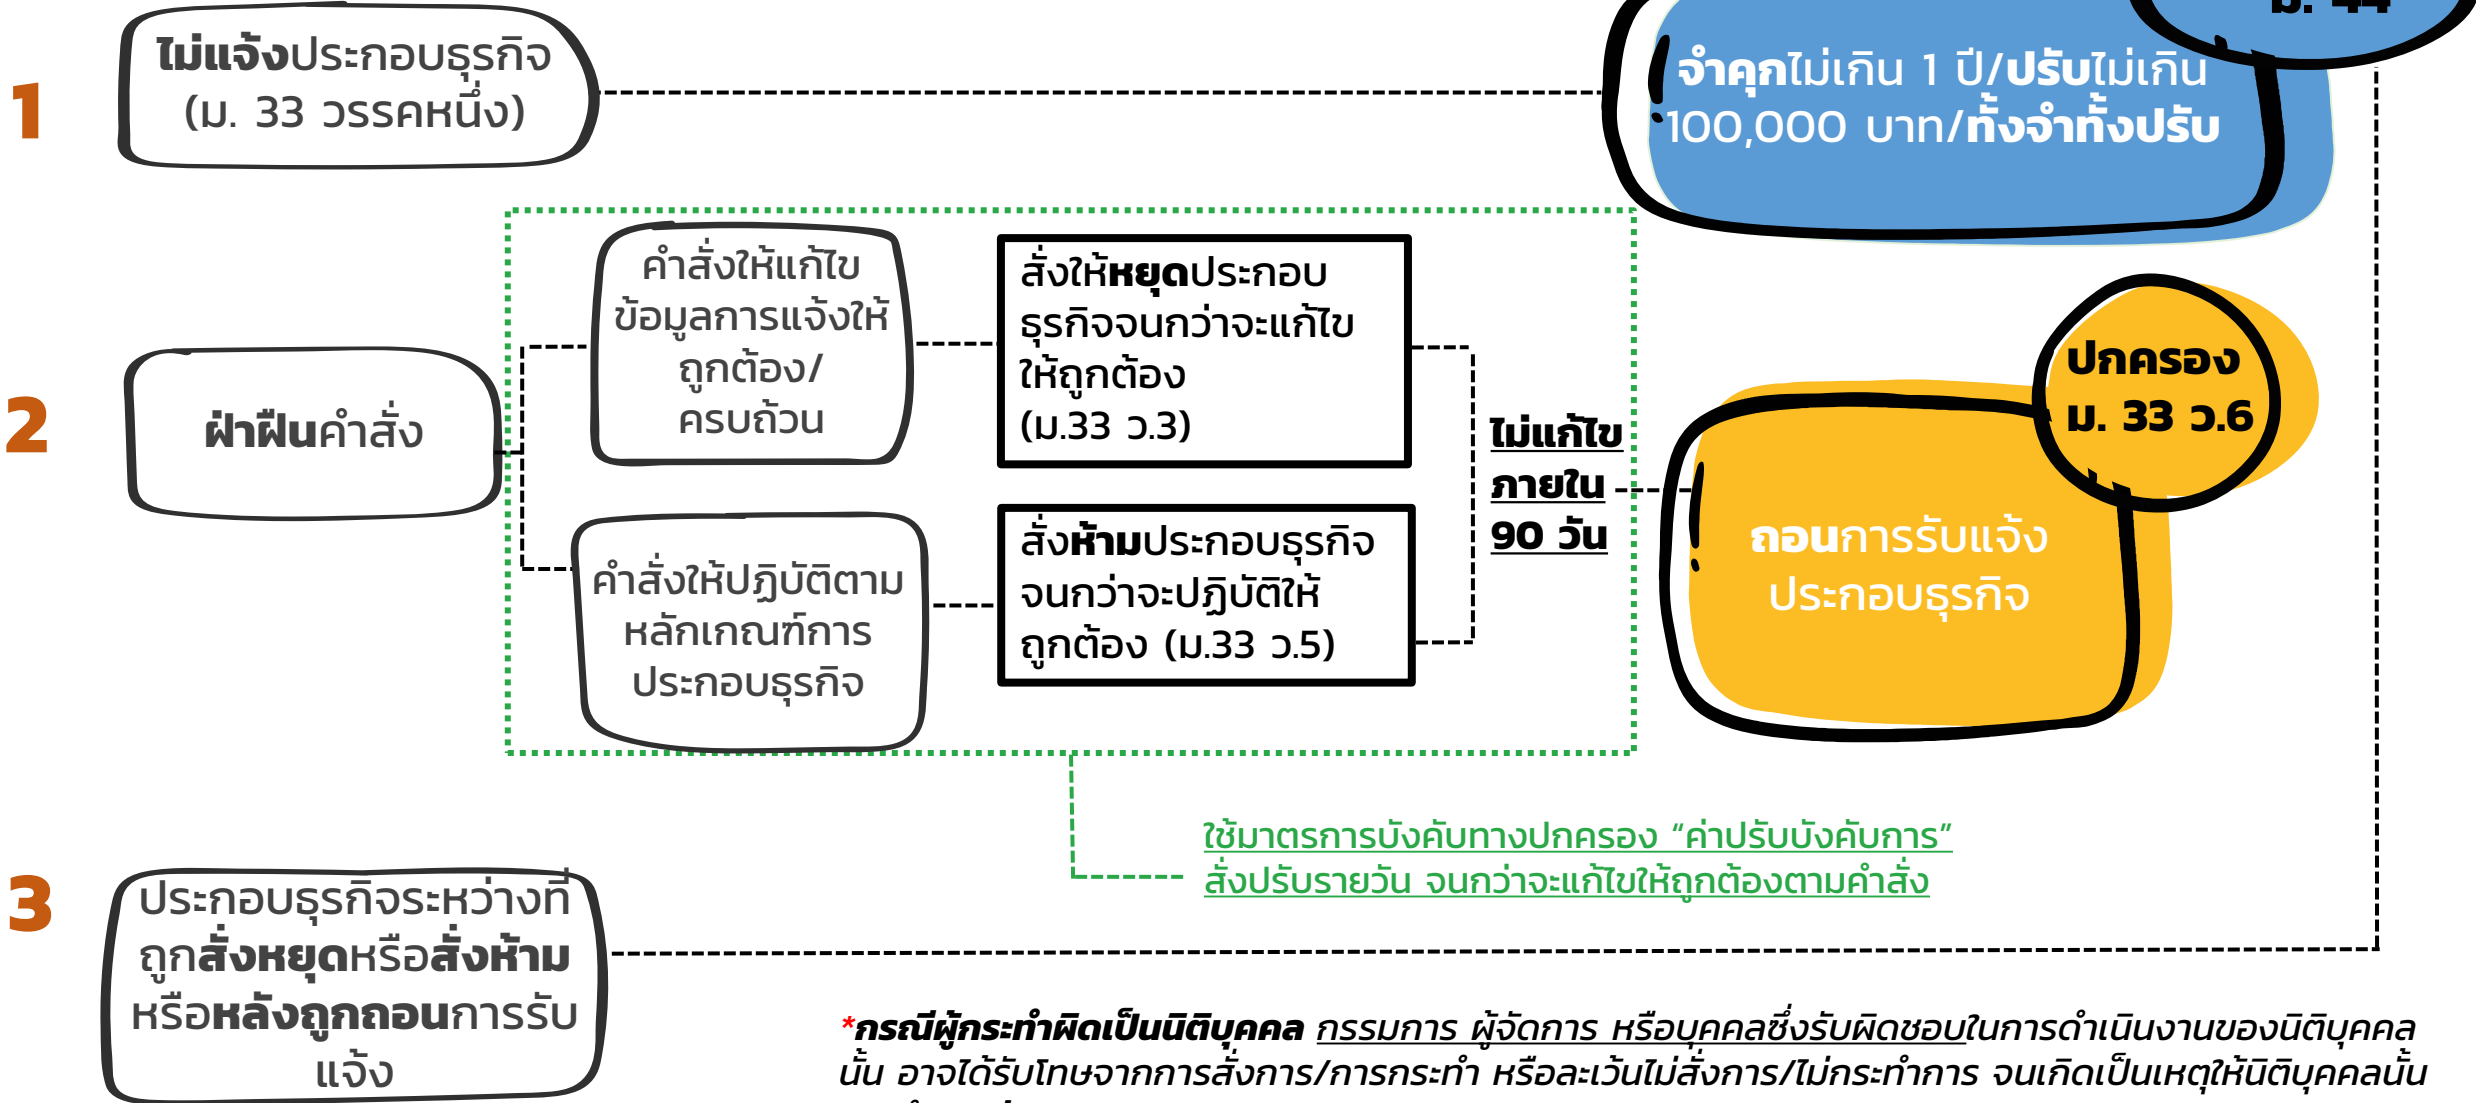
1

ไม่แจ้งประกอบธุรกิจ (ม. 33 วรรคหนึ่ง)

ม. 44

จำคุกไม่เกิน 1 ปี/ปรับไม่เกิน 100,000 บาท/ทั้งจำทั้งปรับ

2

ฝ่าฝืนคำสั่ง

คำสั่งให้แก้ไขข้อมูลการแจ้งให้ถูกต้อง/ครบถ้วน

สั่งให้หยุดประกอบธุรกิจจนกว่าจะแก้ไขให้ถูกต้อง (ม.33 ว.3)

คำสั่งให้ปฏิบัติตามหลักเกณฑ์การประกอบธุรกิจ

สั่งห้ามประกอบธุรกิจจนกว่าจะปฏิบัติให้ถูกต้อง (ม.33 ว.5)

ไม่แก้ไข ภายใน 90 วัน

ปกครอง ม. 33 ว.6

ถอนการรับแจ้งประกอบธุรกิจ

ใช้มาตรการบังคับทางปกครอง “ค่าปรับบังคับการ” สั่งปรับรายวัน จนกว่าจะแก้ไขให้ถูกต้องตามคำสั่ง

3

ประกอบธุรกิจระหว่างที่ถูกสั่งหยุดหรือสั่งห้าม หรือหลังถูกถอนการรับแจ้ง

*กรณีผู้กระทำผิดเป็นนิติบุคคล กรรมการ ผู้จัดการ หรือบุคคลซึ่งรับผิดชอบในการดำเนินงานของนิติบุคคลนั้น อาจได้รับโทษจากการสั่งการ/การกระทำ หรือละเว้นไม่สั่งการ/ไม่กระทำการ จนเกิดเป็นเหตุให้นิติบุคคลนั้น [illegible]